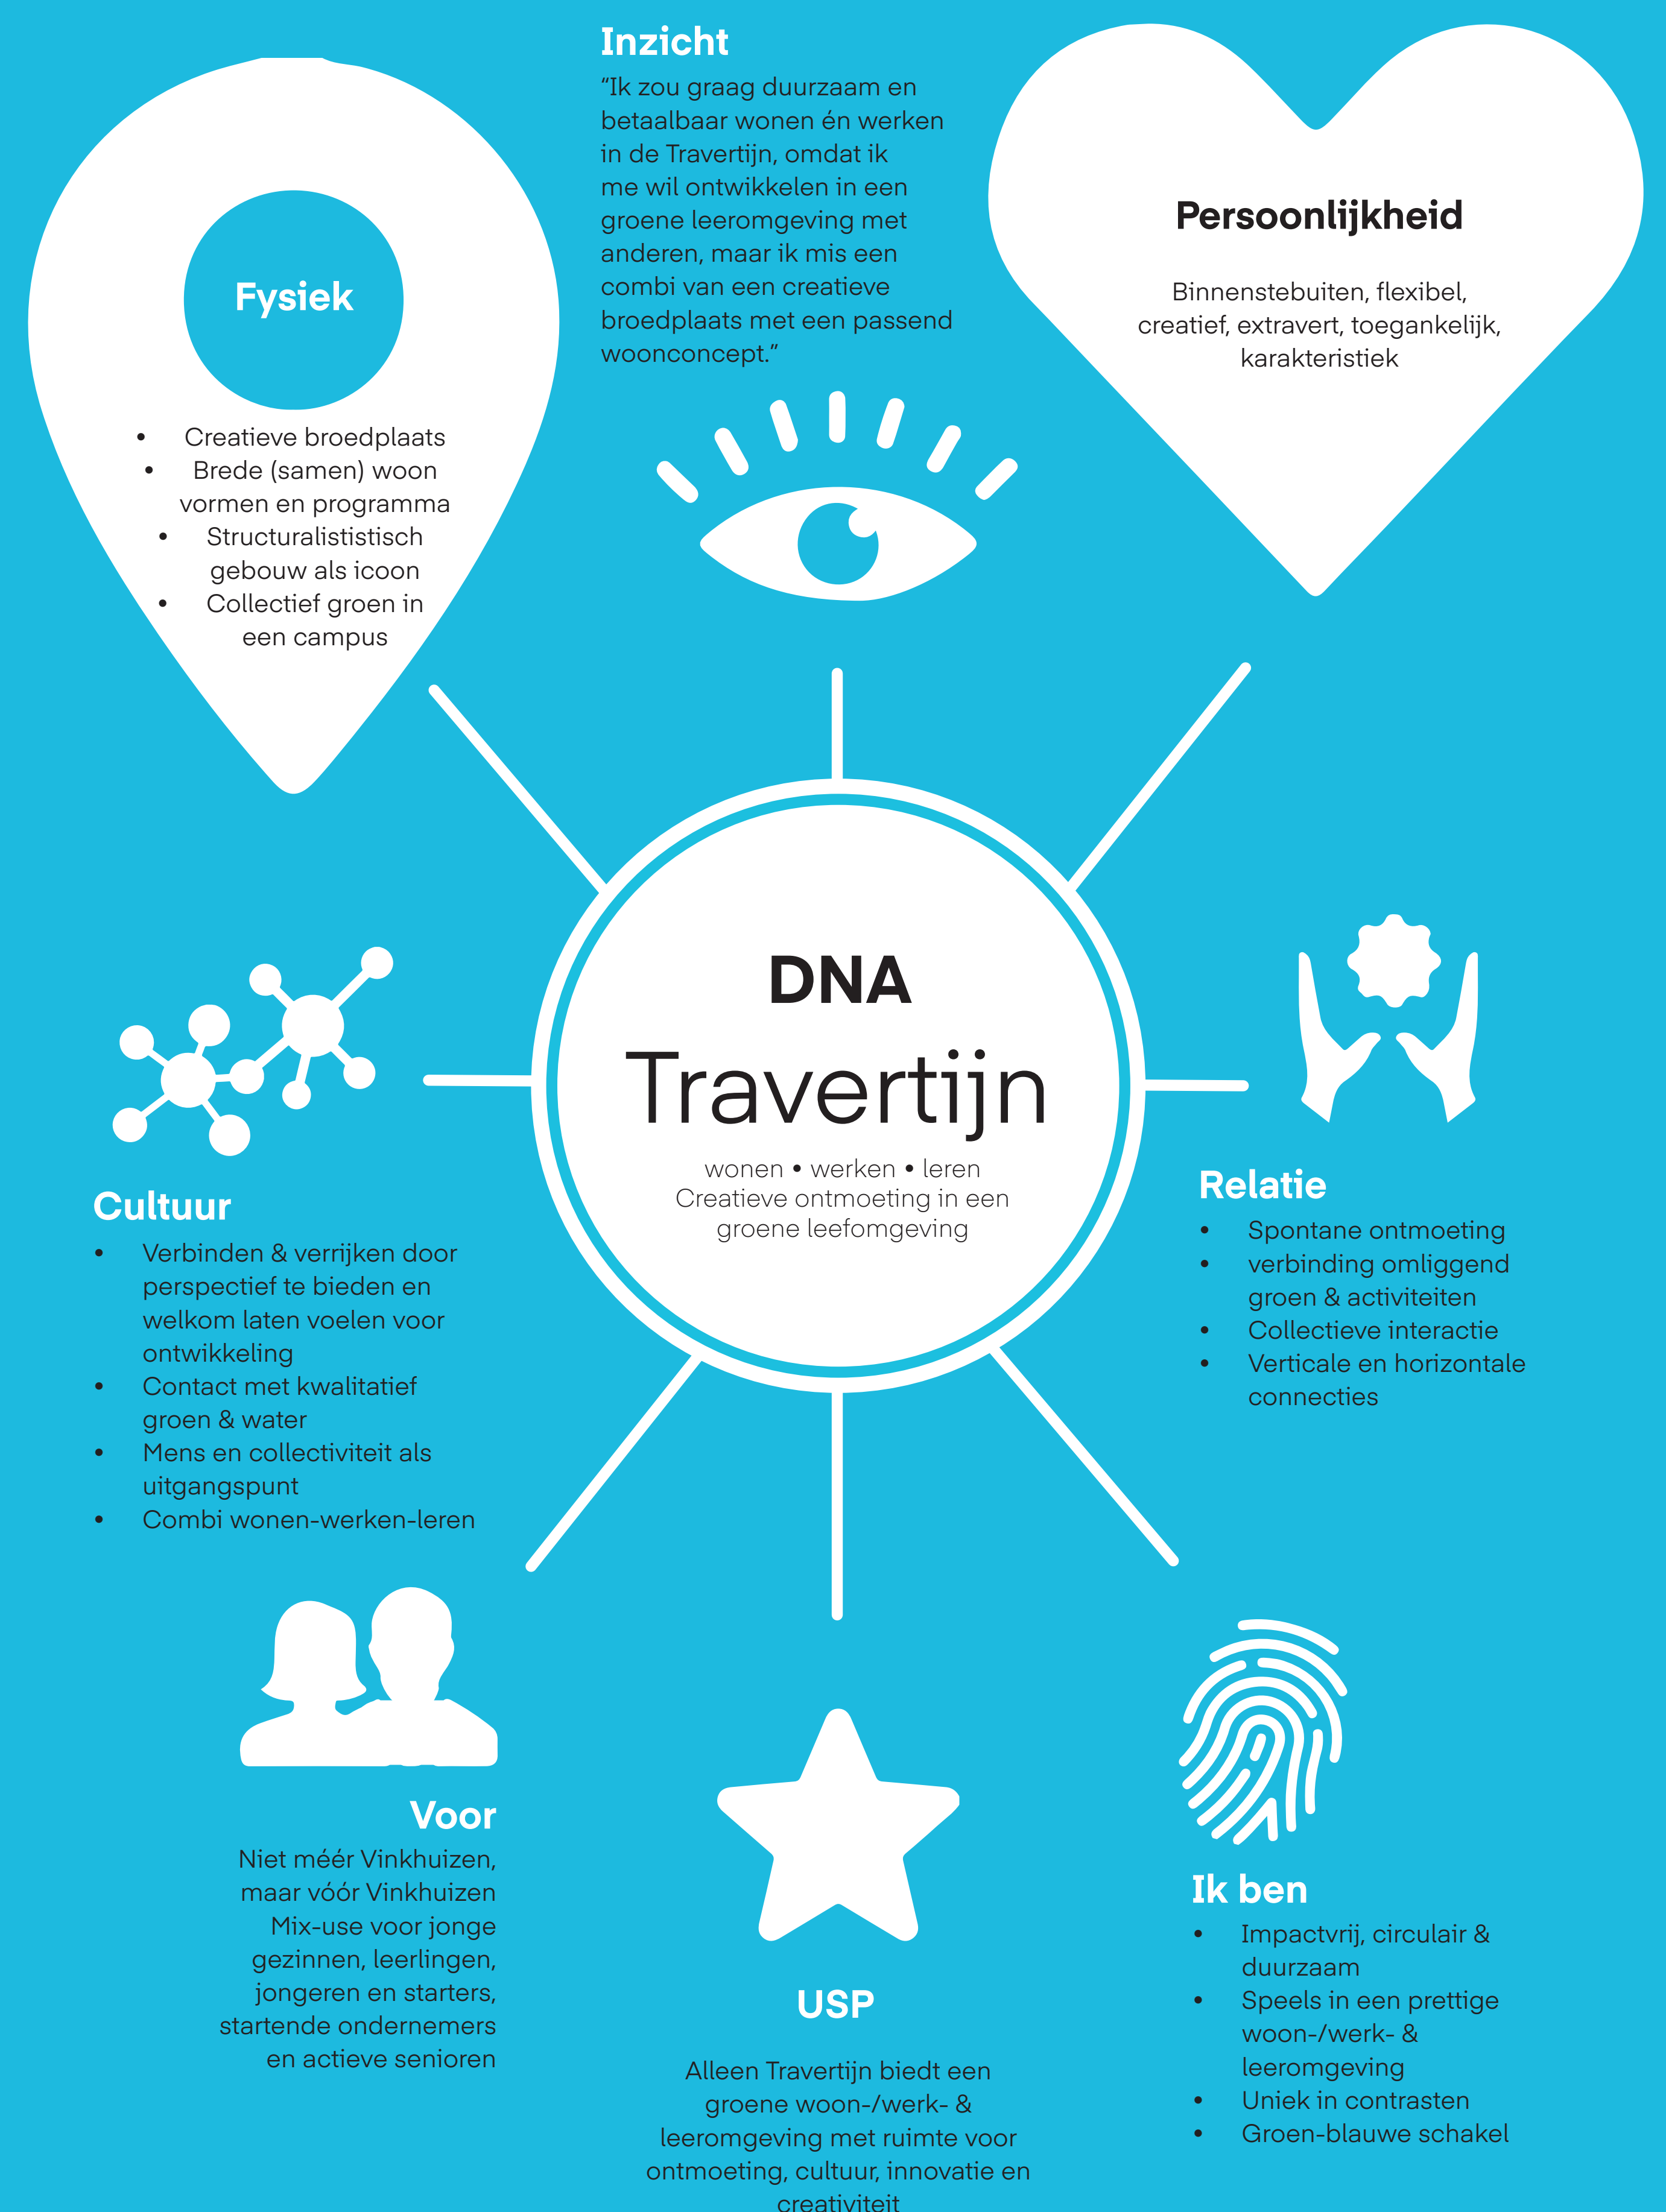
Inzicht
"Ik zou graag duurzaam en betaalbaar wonen én werken in de Travertijn, omdat ik me wil ontwikkelen in een groene leeromgeving met anderen, maar ik mis een combi van een creatieve broedplaats met een passend woonconcept."

Fysiek
- Creatieve broedplaats
- Brede (samen) woon vormen en programma
- Structuralististisch gebouw als icoon
- Collectief groen in een campus

Persoonlijkheid
Binnenstebuiten, flexibel, creatief, extravert, toegankelijk, karakteristiek

DNA
Travertijn
wonen • werken • leren
Creatieve ontmoeting in een groene leefomgeving

Cultuur
- Verbinden & verrijken door perspectief te bieden en welkom laten voelen voor ontwikkeling
- Contact met kwalitatief groen & water
- Mens en collectiviteit als uitgangspunt
- Combi wonen-werken-leren

Relatie
- Spontane ontmoeting
- verbinding omliggend groen & activiteiten
- Collectieve interactie
- Verticale en horizontale connecties

Voor
Niet méér Vinkhuizen, maar vóór Vinkhuizen
Mix-use voor jonge gezinnen, leerlingen, jongeren en starters, startende ondernemers en actieve senioren

USP
Alleen Travertijn biedt een groene woon-/werk- & leeromgeving met ruimte voor ontmoeting, cultuur, innovatie en creativiteit

Ik ben
- Impactvrij, circulair & duurzaam
- Speels in een prettige woon-/werk- & leeromgeving
- Uniek in contrasten
- Groen-blauwe schakel